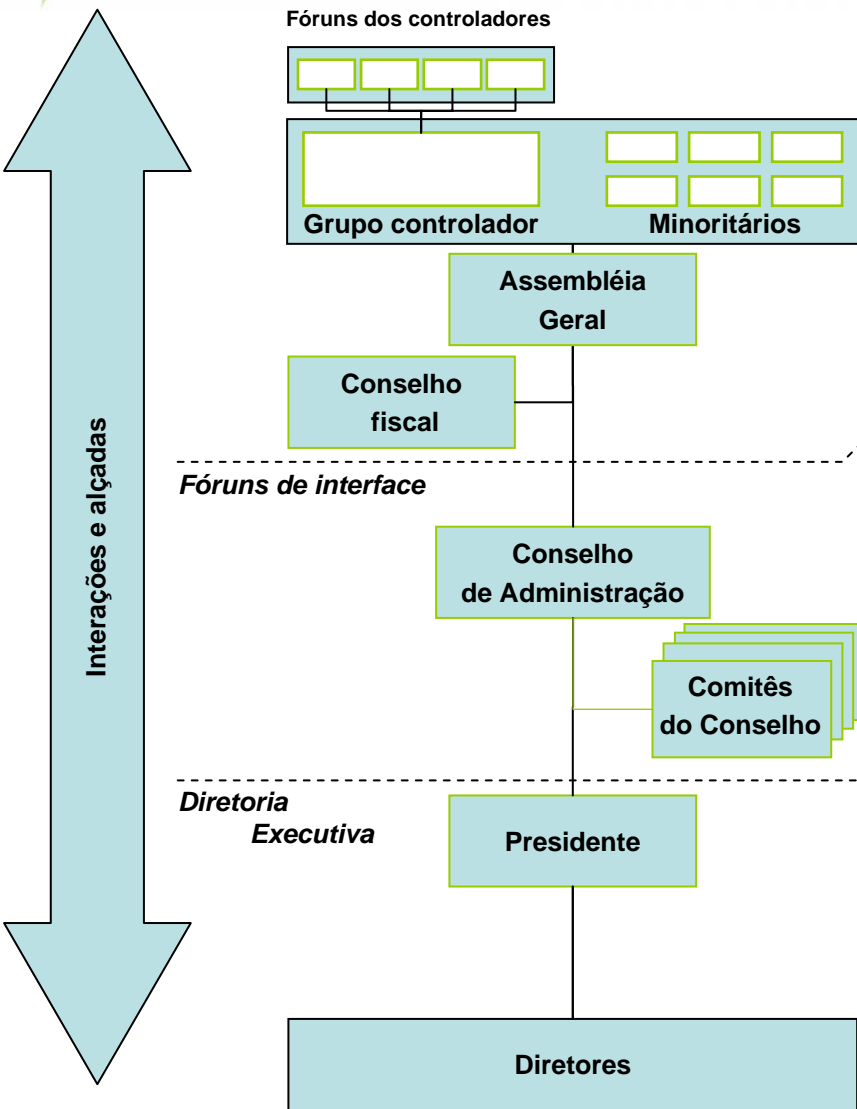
Interações e alçadas

Fóruns dos controladores

Grupo controlador

Minoritários

Assembléia Geral

Conselho fiscal

Fóruns de interface

Conselho de Administração

Comitês do Conselho

Diretoria Executiva

Presidente

Diretores